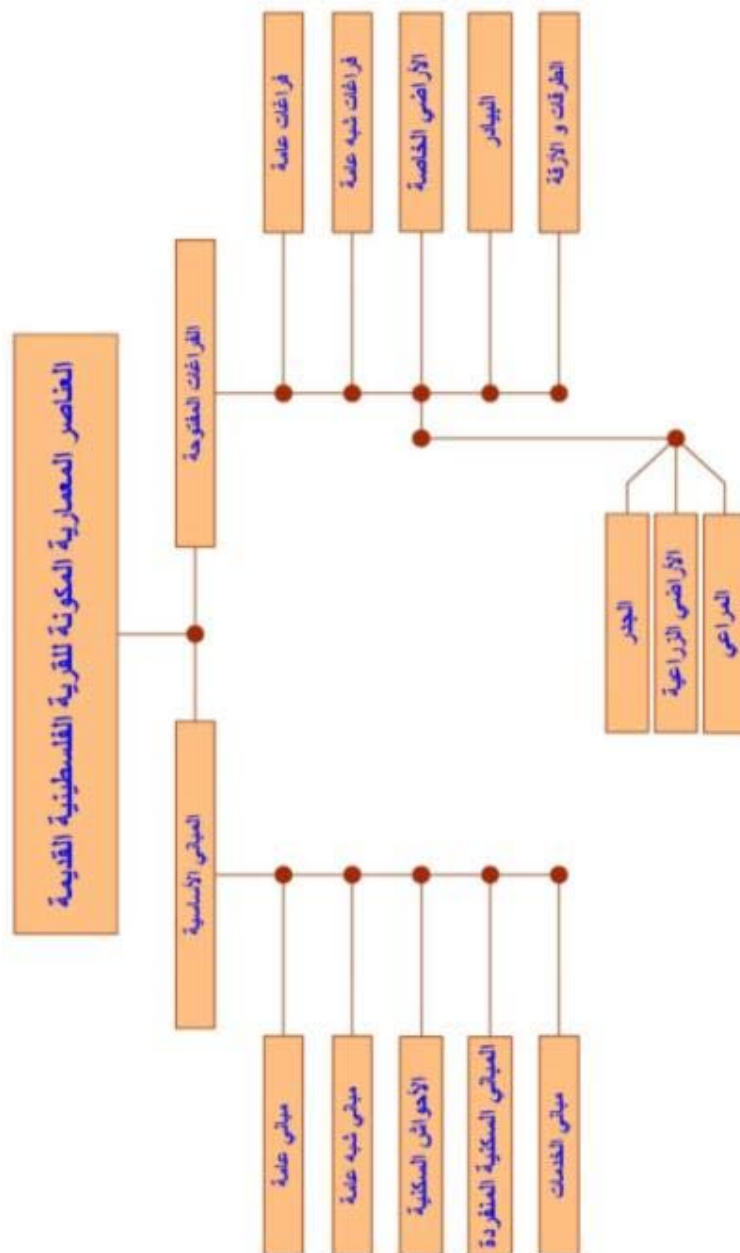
العناصر المعمارية المكونة للقرية الفلسطينية القديمة

الفراغات المفتوحة

فراغات عامة

فراغات شبه عامة

الأراضي الخاصة

البيادر

الطرقات و الأزقة

الجور

الأراضي الزراعية

المراعي

المباني الأساسية

مباني عامة

مباني شبه عامة

الأحواش السكنية

المباني السكنية المنفردة

مباني الخدمات